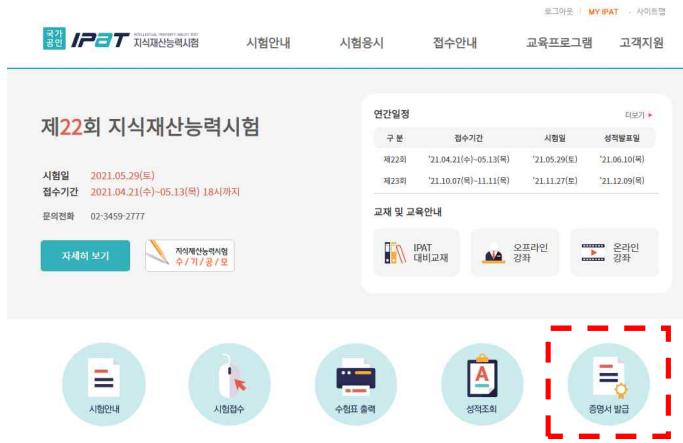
로그아웃 | MY IPAT | 사이트맵

국가공인 IPAT INTELLECTUAL PROPERTY ABILITY TEST 지식재산능력시험

시험안내 시험응시 접수안내 교육프로그램 고객지원

제22회 지식재산능력시험

시험일 2021.05.29(토)
접수기간 2021.04.21(수)~05.13(목) 18시까지
문의전화 02-3459-2777

자세히 보기

지식재산능력시험 수/기/공/모

연간일정 더보기

| 구 분 | 접수기간 | 시험일 | 성적발표일 |
|---|---|---|---|
| 제22회 | '21.04.21(수)~05.13(목) | '21.05.29(토) | '21.06.10(목) |
| 제23회 | '21.10.07(목)~11.11(목) | '21.11.27(토) | '21.12.09(목) |

교재 및 교육안내

IPAT 대비교재
오프라인 강좌
온라인 강좌

시험안내 시험접수 수험표 출력 성적조회 증명서 발급